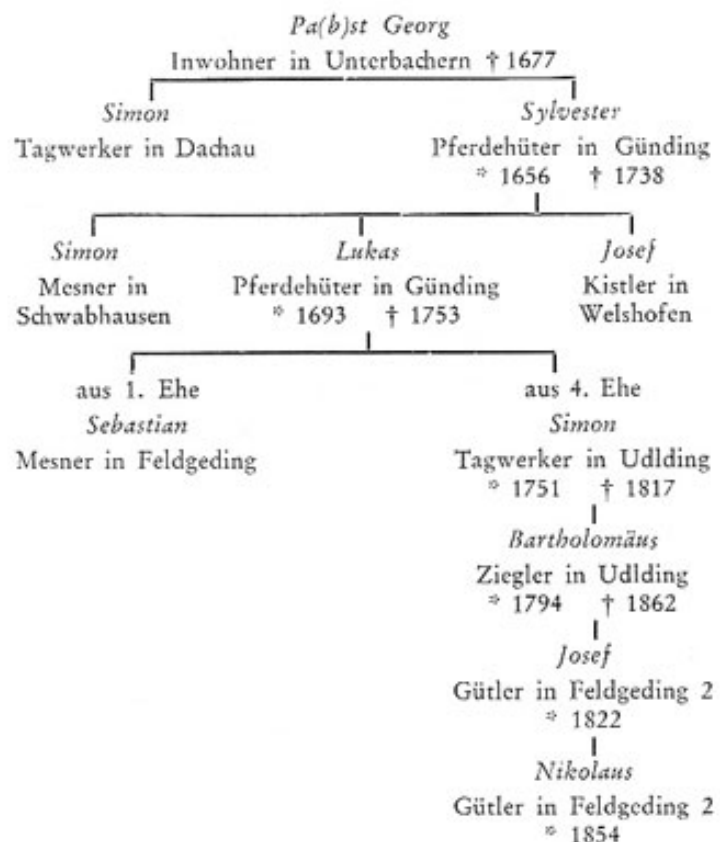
Pa(b)st Georg
Inwohner in Unterbachern † 1677

Simon
Tagwerker in Dachau

Sylvester
Pferdehüter in Günding
* 1656 † 1738

Simon
Mesner in Schwabhausen

Lukas
Pferdehüter in Günding
* 1693 † 1753

Josef
Kistler in Welshofen

aus 1. Ehe
Sebastian
Mesner in Feldgeding

aus 4. Ehe
Simon
Tagwerker in Udlding
* 1751 † 1817

Bartholomäus
Ziegler in Udlding
* 1794 † 1862

Josef
Gütler in Feldgeding 2
* 1822

Nikolaus
Gütler in Feldgeding 2
* 1854